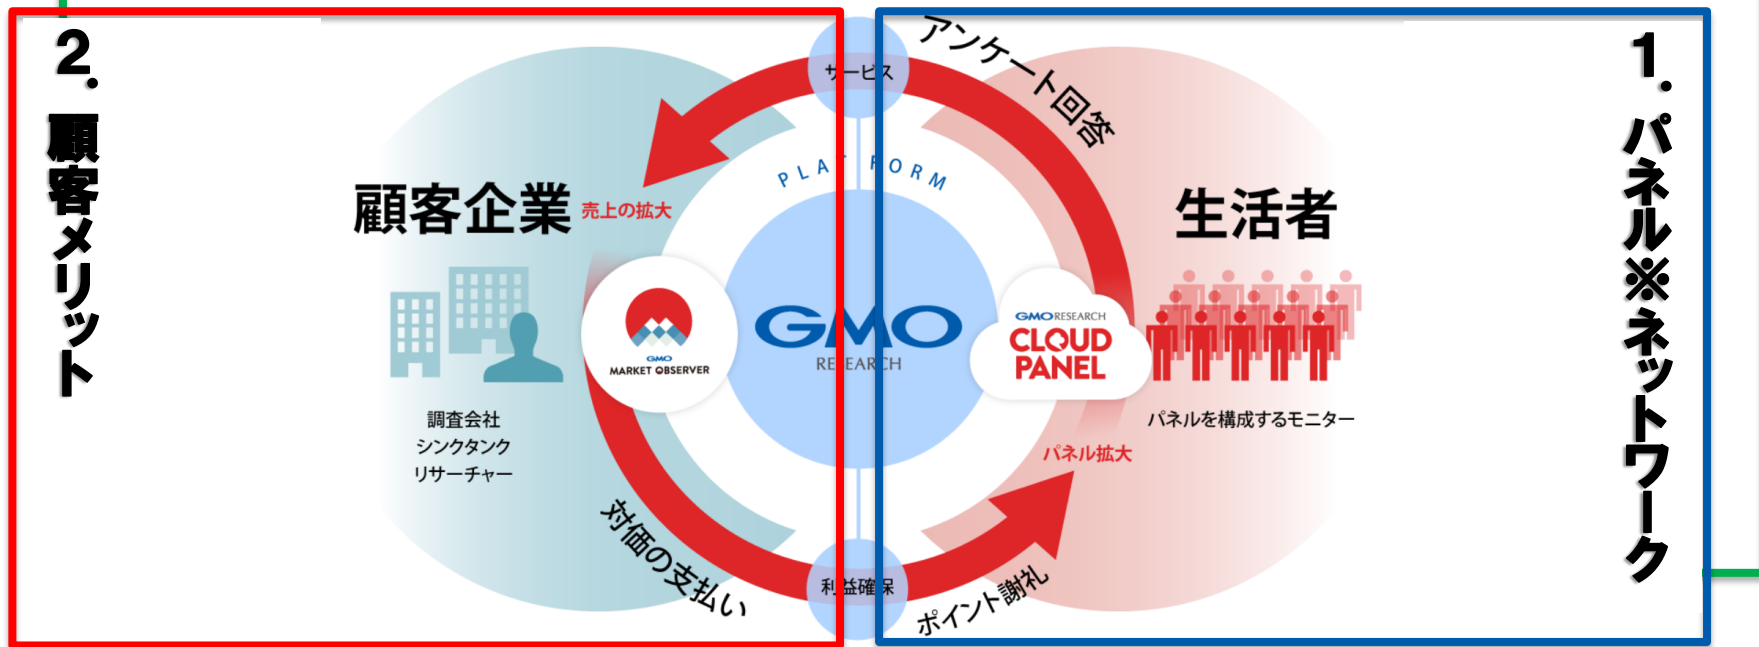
2.
顧客メリット

1.
パネル※ネットワーク

サービス

アンケート回答

PLATFORM

顧客企業
売上の拡大

生活者

GMO MARKET OBSERVER

GMO RESEARCH

GMO RESEARCH CLOUD PANEL

調査会社
シンクタンク
リサーチャー

パネルを構成するモニター

パネル拡大

対価の支払い

利益確保

ポイント謝礼